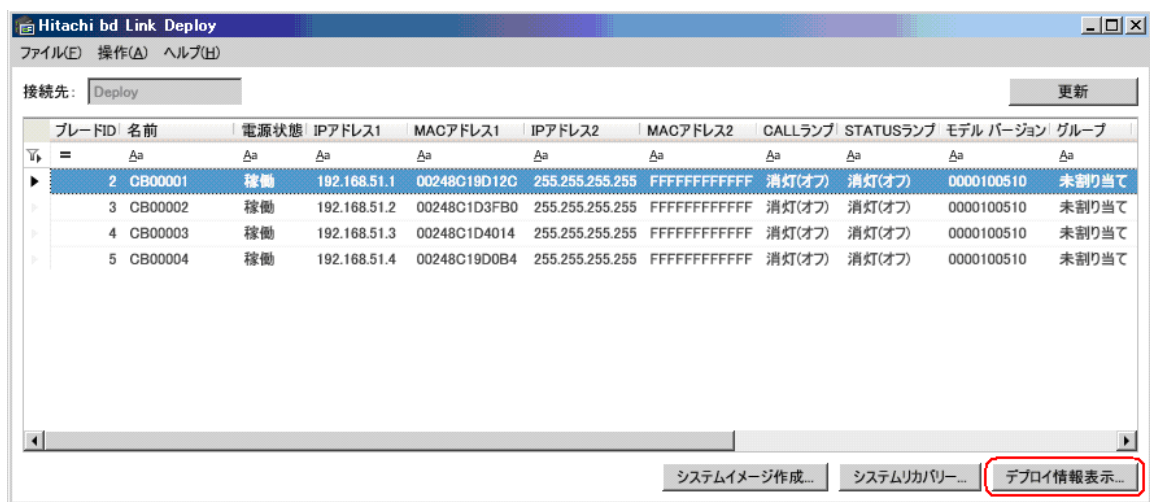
Hitachi bd Link Deploy

ファイル(F) 操作(A) ヘルプ(H)

接続先: Deploy

更新

| ブレードID | 名前 | 電源状態 | IPアドレス1 | MACアドレス1 | IPアドレス2 | MACアドレス2 | CALLランプ | STATUSランプ | モデル バージョン | グループ |
|---|---|---|---|---|---|---|---|---|---|---|
| = | Aa | Aa | Aa | Aa | Aa | Aa | Aa | Aa | Aa | Aa |
| 2 | CB00001 | 稼働 | 192.168.51.1 | 00248C19D12C | 255.255.255.255 | FFFFFFFFFFFF | 消灯(オフ) | 消灯(オフ) | 0000100510 | 未割り当て |
| 3 | CB00002 | 稼働 | 192.168.51.2 | 00248C1D3FB0 | 255.255.255.255 | FFFFFFFFFFFF | 消灯(オフ) | 消灯(オフ) | 0000100510 | 未割り当て |
| 4 | CB00003 | 稼働 | 192.168.51.3 | 00248C1D4014 | 255.255.255.255 | FFFFFFFFFFFF | 消灯(オフ) | 消灯(オフ) | 0000100510 | 未割り当て |
| 5 | CB00004 | 稼働 | 192.168.51.4 | 00248C19D0B4 | 255.255.255.255 | FFFFFFFFFFFF | 消灯(オフ) | 消灯(オフ) | 0000100510 | 未割り当て |

システムイメージ作成... システムリカバリー... デプロイ情報表示...